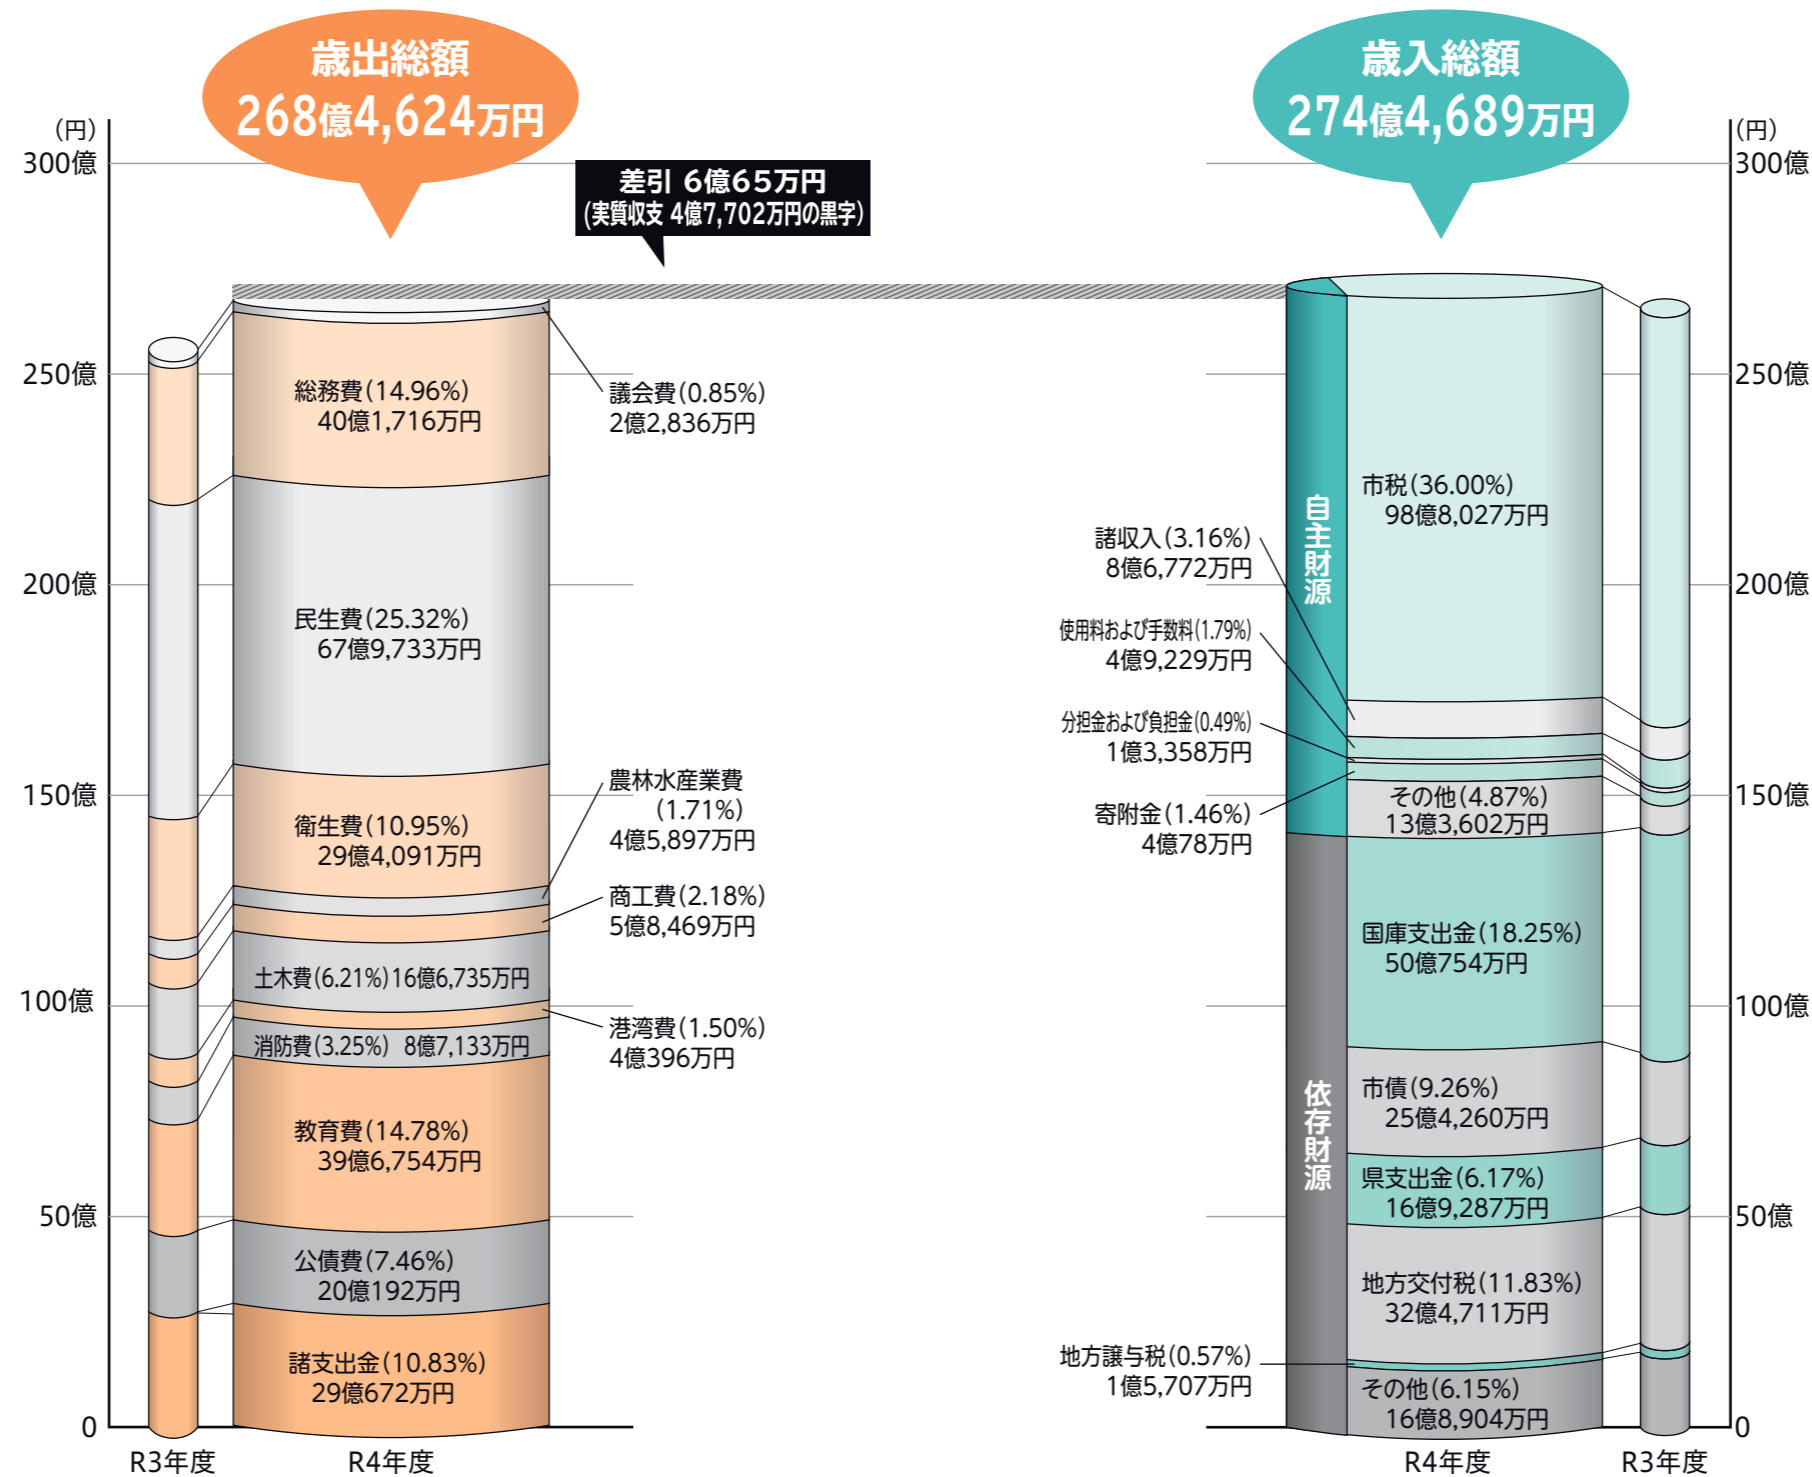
歳出総額
268億4,624万円

差引 6億65万円
(実質収支 4億7,702万円の黒字)

歳入総額
274億4,689万円

(円)
300億
250億
200億
150億
100億
50億
0

総務費(14.96%)
40億1,716万円

議会費(0.85%)
2億2,836万円

民生費(25.32%)
67億9,733万円

衛生費(10.95%)
29億4,091万円

農林水産業費
(1.71%)
4億5,897万円

商工費(2.18%)
5億8,469万円

土木費(6.21%)16億6,735万円

港湾費(1.50%)
4億396万円

消防費(3.25%) 8億7,133万円

教育費(14.78%)
39億6,754万円

公債費(7.46%)
20億192万円

諸支出金(10.83%)
29億672万円

R3年度
R4年度

自主財源

市税(36.00%)
98億8,027万円

諸収入(3.16%)
8億6,772万円

使用料および手数料(1.79%)
4億9,229万円

分担金および負担金(0.49%)
1億3,358万円

その他(4.87%)
13億3,602万円

寄附金(1.46%)
4億78万円

依存財源

国庫支出金(18.25%)
50億754万円

市債(9.26%)
25億4,260万円

県支出金(6.17%)
16億9,287万円

地方交付税(11.83%)
32億4,711万円

地方譲与税(0.57%)
1億5,707万円

その他(6.15%)
16億8,904万円

(円)
300億
250億
200億
150億
100億
50億
0

R4年度
R3年度